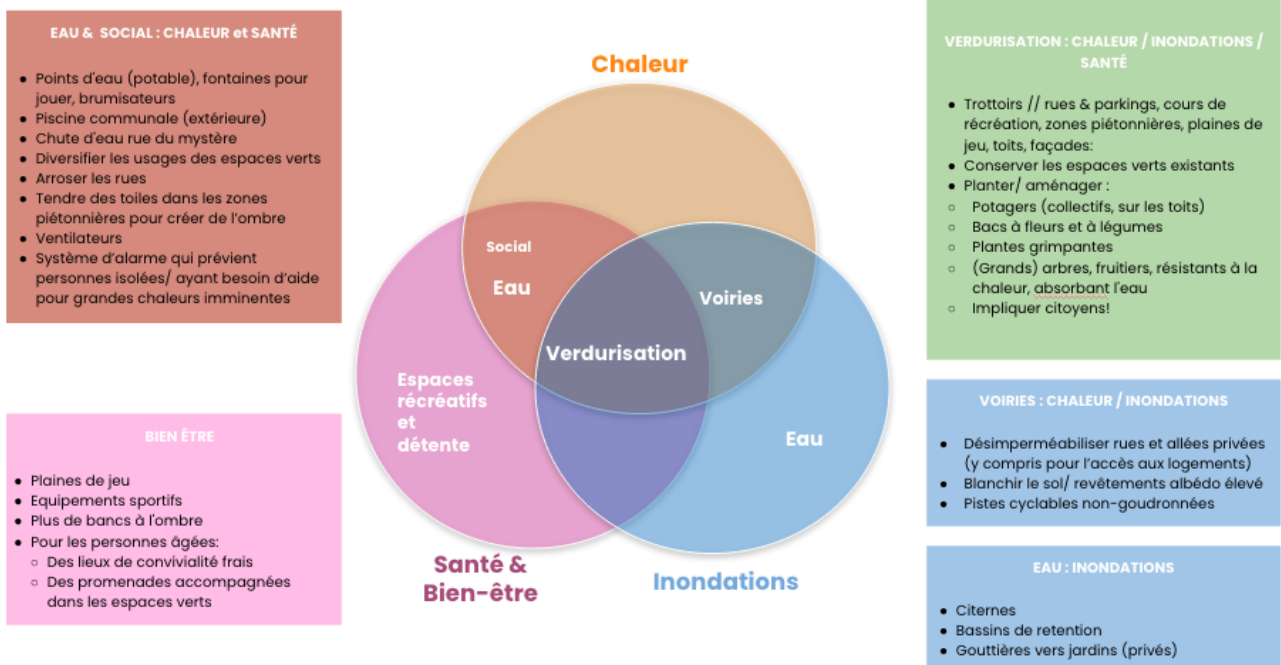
EAU & SOCIAL : CHALEUR et SANTÉ

- Points d'eau (potable), fontaines pour jouer, brumisateurs
- Piscine communale (extérieure)
- Chute d'eau rue du mystère
- Diversifier les usages des espaces verts
- Arroser les rues
- Tendre des toiles dans les zones piétonnières pour créer de l'ombre
- Ventilateurs
- Système d'alarme qui prévient personnes isolées/ ayant besoin d'aide pour grandes chaleurs imminentes

BIEN ÊTRE

- Plaines de jeu
- Equipements sportifs
- Plus de bancs à l'ombre
- Pour les personnes âgées:
  - Des lieux de convivialité frais
  - Des promenades accompagnées dans les espaces verts

Chaleur

Social

Eau

Voiries

Verdurisation

Espaces récréatifs et détente

Eau

Santé & Bien-être

Inondations

VERDURISATION : CHALEUR / INONDATIONS / SANTÉ

- Trottoirs // rues & parkings, cours de récréation, zones piétonnières, plaines de jeu, toits, façades:
- Conserver les espaces verts existants
- Planter/ aménager :
  - Potagers (collectifs, sur les toits)
  - Bacs à fleurs et à légumes
  - Plantes grimpantes
  - (Grands) arbres, fruitiers, résistants à la chaleur, absorbant l'eau
  - Impliquer citoyens!

VOIRIES : CHALEUR / INONDATIONS

- Désimperméabiliser rues et allées privées (y compris pour l'accès aux logements)
- Blanchir le sol/ revêtements albédo élevé
- Pistes cyclables non-goudronnées

EAU : INONDATIONS

- Citernes
- Bassins de retention
- Gouttières vers jardins (privés)